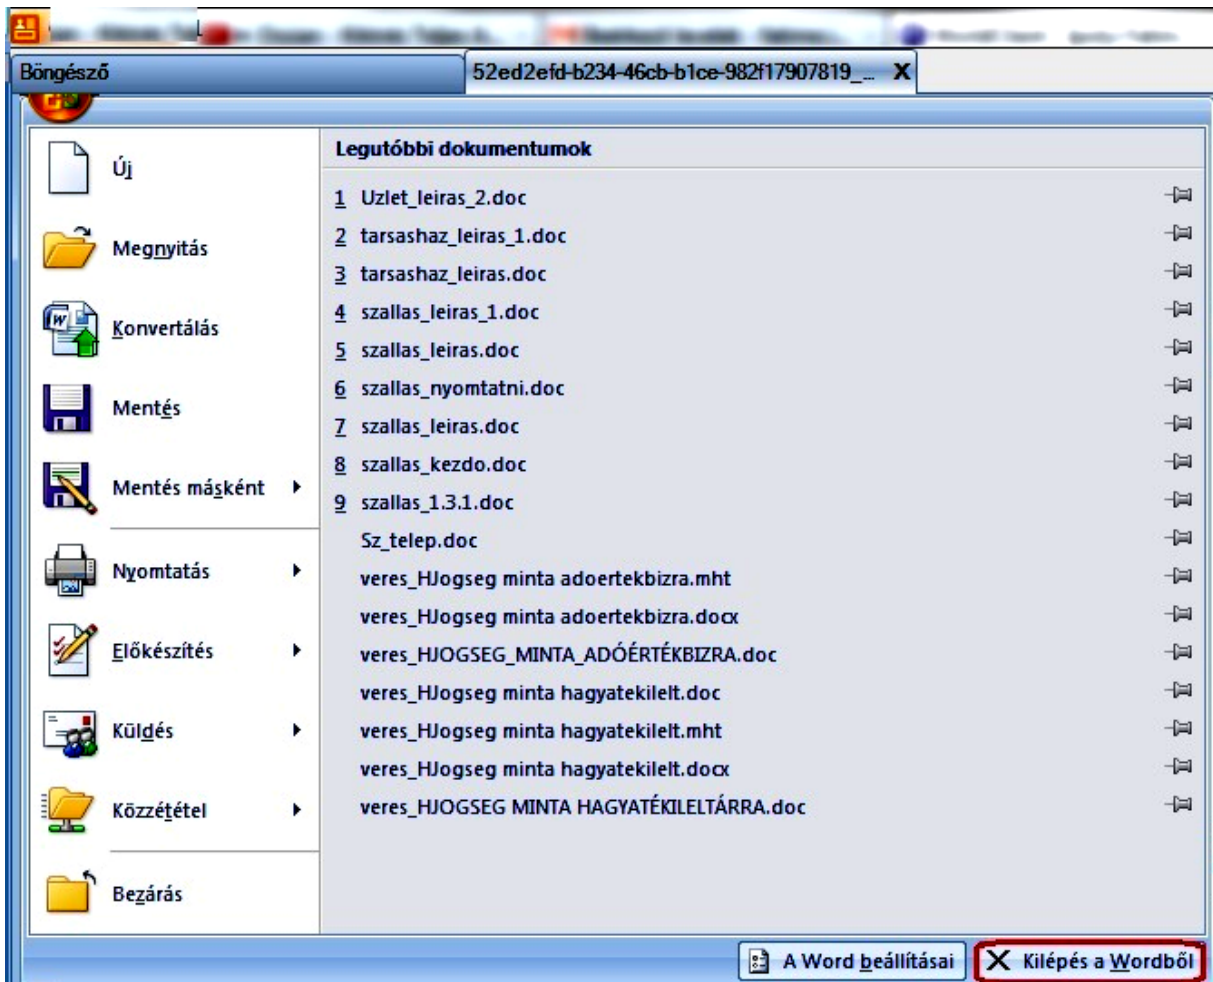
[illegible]

Böngésző

52ed2efd-b234-46cb-b1ce-982f17907819_... X

Új

Megnyitás

Konvertálás

Mentés

Mentés másként

Nyomtatás

Előkészítés

Küldés

Közzététel

Bezárás

Legutóbbi dokumentumok

1 Uzlet_leiras_2.doc
2 tarsashaz_leiras_1.doc
3 tarsashaz_leiras.doc
4 szallas_leiras_1.doc
5 szallas_leiras.doc
6 szallas_nyomtatni.doc
7 szallas_leiras.doc
8 szallas_kezdo.doc
9 szallas_1.3.1.doc
Sz_telep.doc
veres_HJogseg minta adoertekbizra.mht
veres_HJogseg minta adoertekbizra.docx
veres_HJOGSEG_MINTA_ADÓÉRTÉKBIZRA.doc
veres_HJogseg minta hagyatekilelt.doc
veres_HJogseg minta hagyatekilelt.mht
veres_HJogseg minta hagyatekilelt.docx
veres_HJOGSEG MINTA HAGYATÉKILELTÁRRA.doc

A Word beállításai

Kilépés a Wordből